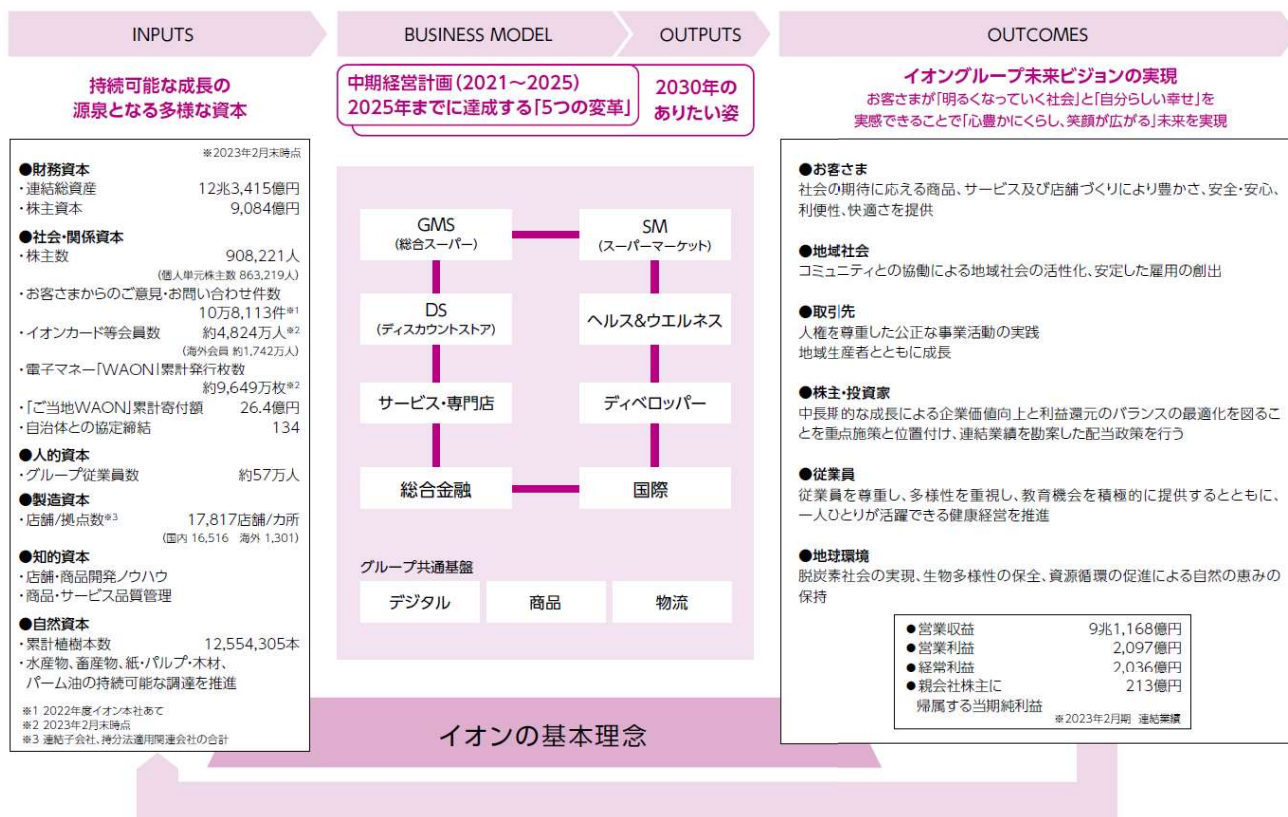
INPUTS

BUSINESS MODEL

OUTPUTS

OUTCOMES

持続可能な成長の
源泉となる多様な資本

※2023年2月末時点

●財務資本
・連結総資産 12兆3,415億円
・株主資本 9,084億円

●社会・関係資本
・株主数 908,221人
(個人単元株主数 863,219人)
・お客さまからのご意見・お問い合わせ件数 10万8,113件※1
・イオンカード等会員数 約4,824万人※2
(海外会員 約1,742万人)
・電子マネー「WAON」累計発行枚数 約9,649万枚※2
・「ご当地WAON」累計寄付額 26.4億円
・自治体との協定締結 134

●人的資本
・グループ従業員数 約57万人

●製造資本
・店舗/拠点数※3 17,817店舗/カ所
(国内 16,516 海外 1,301)

●知的資本
・店舗・商品開発ノウハウ
・商品・サービス品質管理

●自然資本
・累計植樹本数 12,554,305本
・水産物、畜産物、紙・パルプ・木材、パーム油の持続可能な調達を推進

※1 2022年度イオン本社あて
※2 2023年2月末時点
※3 連結子会社、持分法適用関連会社の合計

中期経営計画(2021～2025)
2025年までに達成する「5つの変革」

2030年の
ありたい姿

GMS
(総合スーパー)

SM
(スーパーマーケット)

DS
(ディスカウントストア)

ヘルス&ウエルネス

サービス・専門店

ディベロッパー

総合金融

国際

グループ共通基盤

デジタル

商品

物流

イオンの基本理念

イオングループ未来ビジョンの実現
お客さまが「明るくなっていく社会」と「自分らしい幸せ」を
実感できることで「心豊かにくらし、笑顔が広がる」未来を実現

●お客さま
社会の期待に応える商品、サービス及び店舗づくりにより豊かさ、安全・安心、利便性、快適さを提供

●地域社会
コミュニティとの協働による地域社会の活性化、安定した雇用の創出

●取引先
人権を尊重した公正な事業活動の実践
地域生産者とともに成長

●株主・投資家
中長期的な成長による企業価値向上と利益還元のバランスの最適化を図ることを重点施策と位置付け、連結業績を勘案した配当政策を行う

●従業員
従業員を尊重し、多様性を重視し、教育機会を積極的に提供するとともに、一人ひとりが活躍できる健康経営を推進

●地球環境
脱炭素社会の実現、生物多様性の保全、資源循環の促進による自然の恵みの保持

●営業収益 9兆1,168億円
●営業利益 2,097億円
●経常利益 2,036億円
●親会社株主に帰属する当期純利益 213億円
※2023年2月期 連結業績